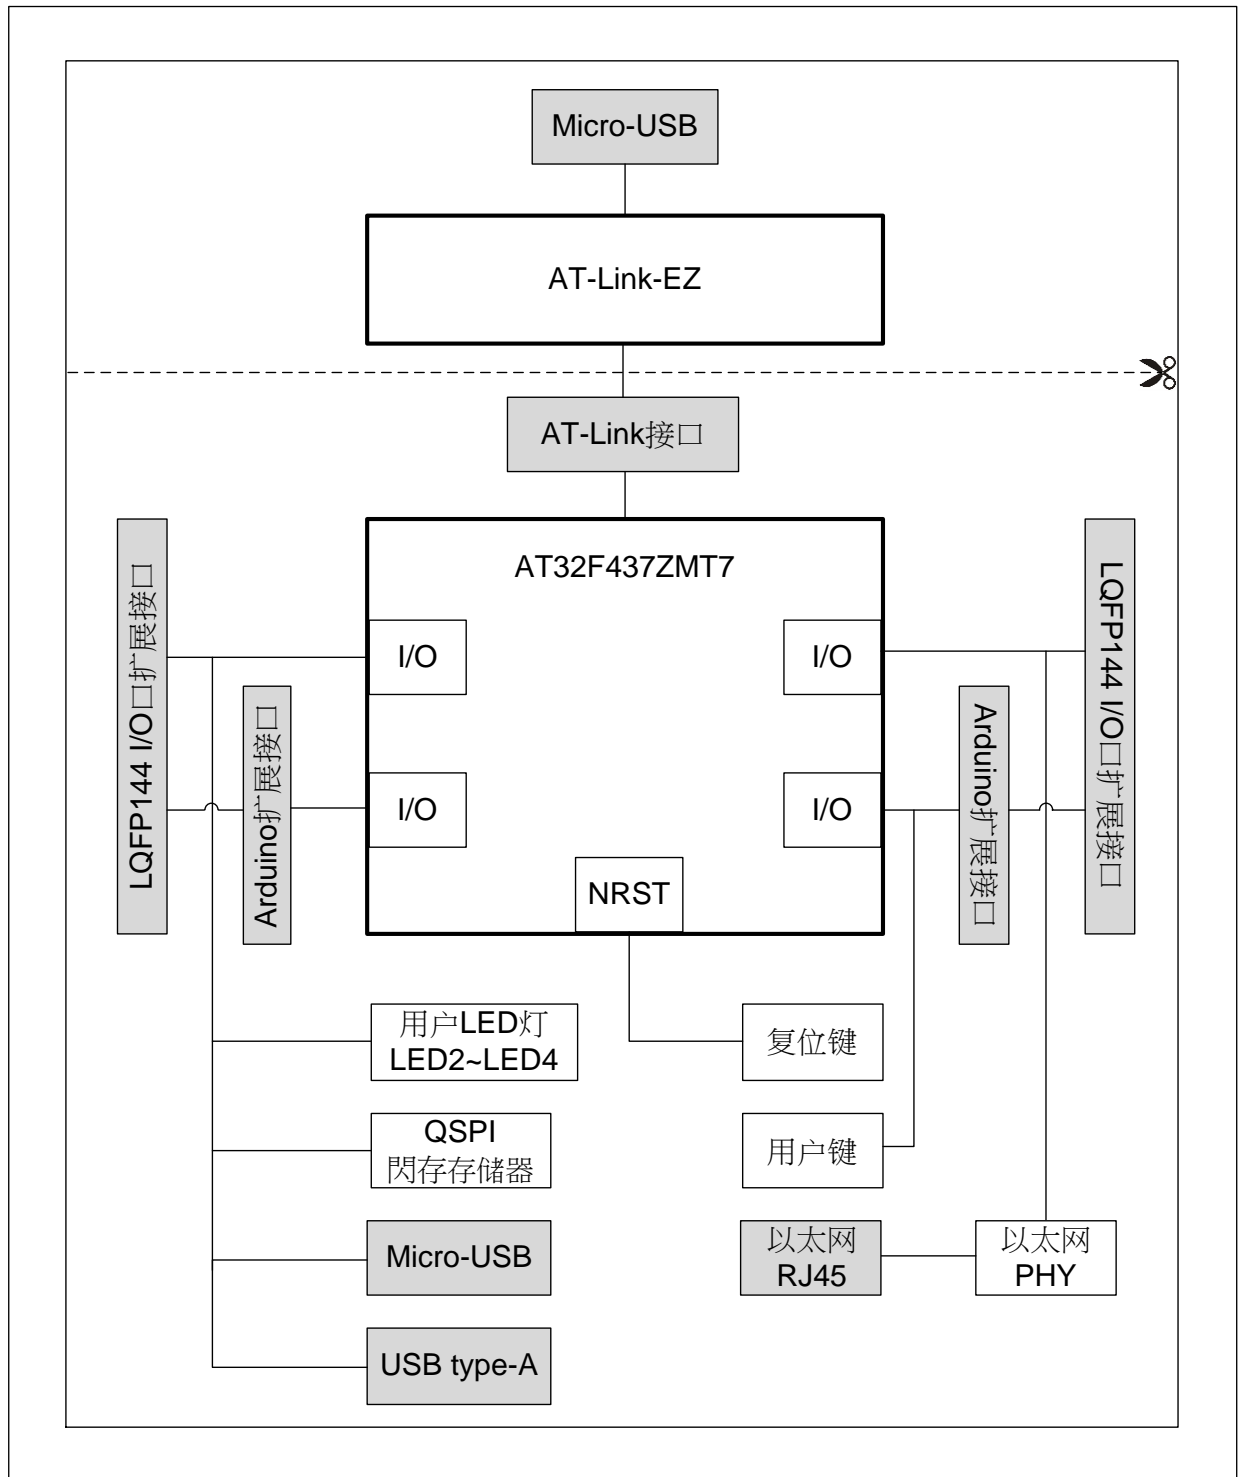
Micro-USB

AT-Link-EZ

AT-Link接口

LQFP144 I/O口扩展接口

Arduino扩展接口

AT32F437ZMT7

I/O

I/O

I/O

I/O

NRST

Arduino扩展接口

LQFP144 I/O口扩展接口

用户LED灯
LED2~LED4

复位键

QSPI
闪存存储器

用户键

Micro-USB

以太网
RJ45

以太网
PHY

USB type-A